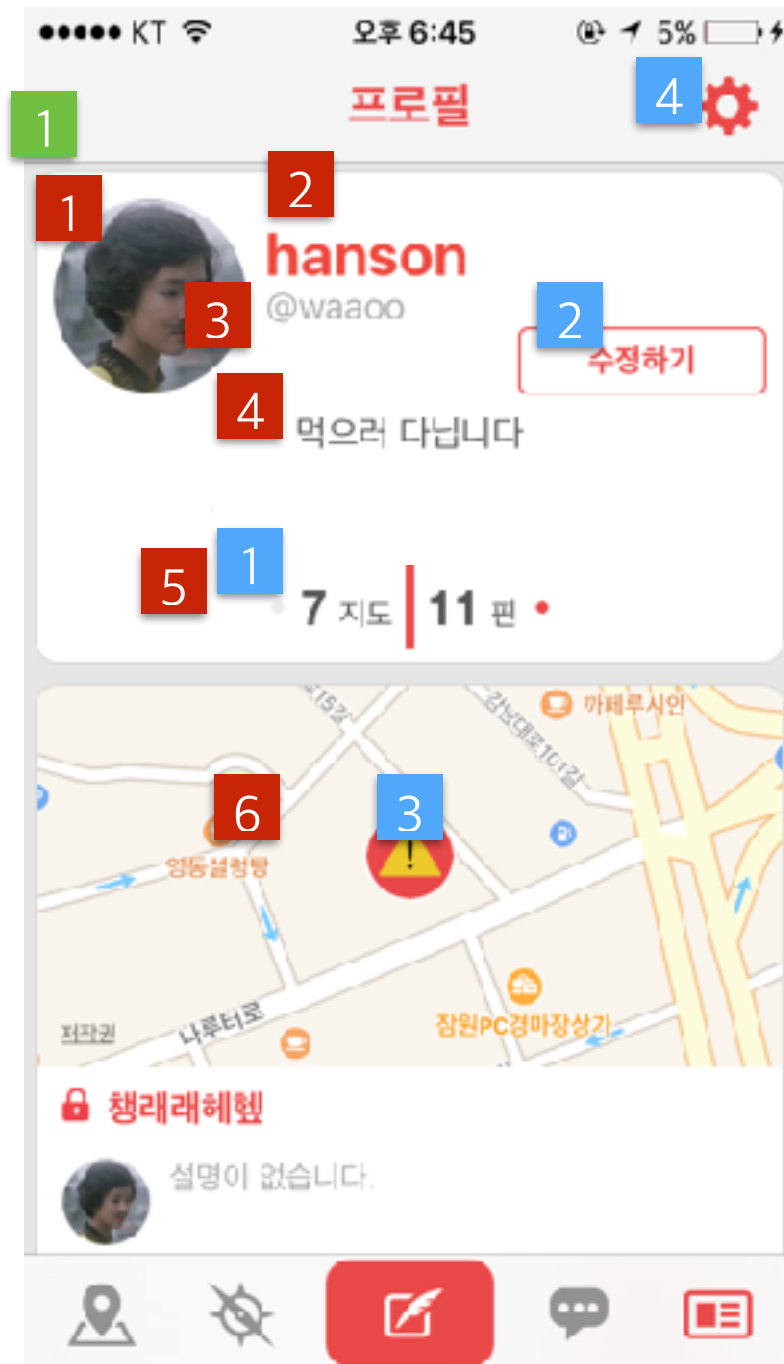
●●●●● KT 오후 6:45 5%

1

프로필

4

1

2

hanson

@waaoo

3

2

수정하기

4

먹으러 다닙니다

5

1

7 지도 11 핀

152길

까페루시인

강남대로101길

6

3

영동설렁탕

잠원PC경마장상가

나루터로

저작권

챙래래혜헯

설명이 없습니다.